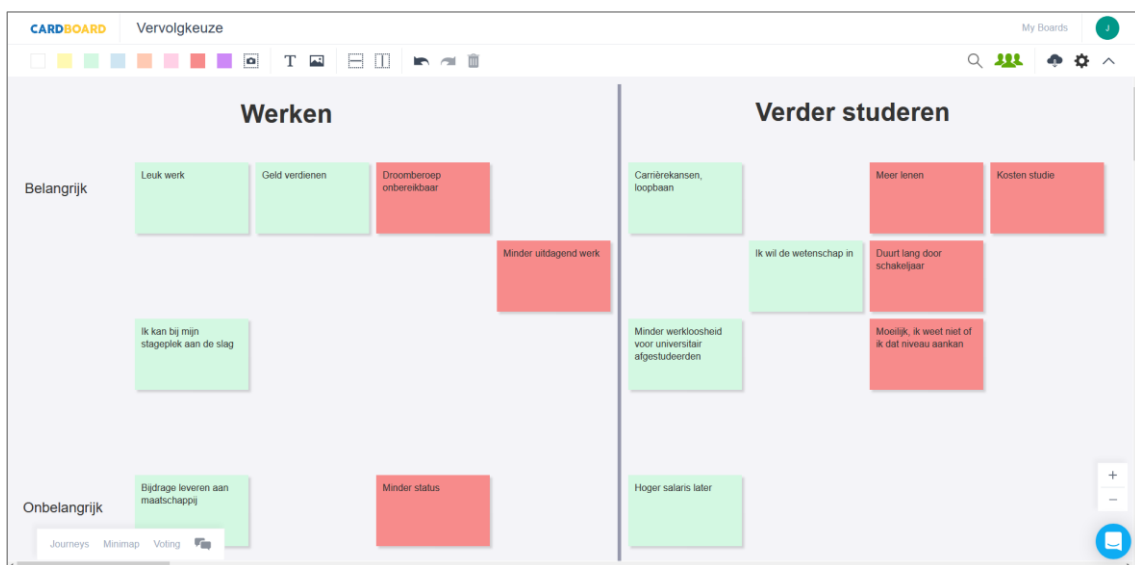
CARDBOARD Vervolgkeuze

My Boards J

T

Werken

Verder studeren

Belangrijk

Leuk werk

Geld verdienen

Droomberoep onbereikbaar

Minder uitdagend werk

Ik kan bij mijn stageplek aan de slag

Carrièrekansen, loopbaan

Meer lenen

Kosten studie

Ik wil de wetenschap in

Duurt lang door schakeljaar

Minder werkloosheid voor universitair afgestudeerden

Moeilijk, ik weet niet of ik dat niveau aankan

Onbelangrijk

Bijdrage leveren aan maatschappij

Minder status

Hoger salaris later

Journeys Minimap Voting

+
−